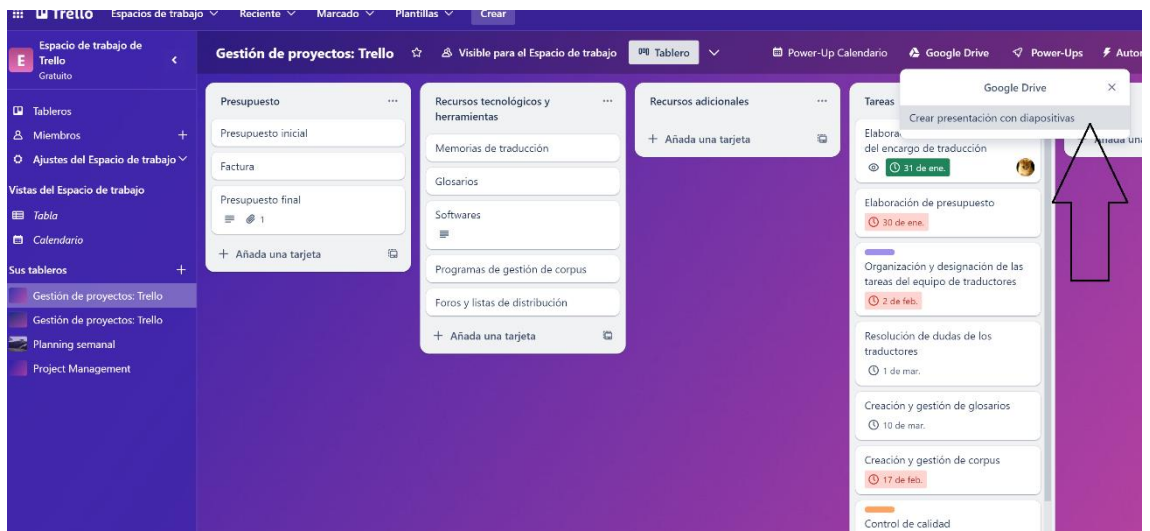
Trello Espacios de trabajo Reciente Marcado Plantillas Crear

E Espacio de trabajo de Trello Gratuito

Tableros
Miembros +
Ajustes del Espacio de trabajo
Vistas del Espacio de trabajo
Tabla
Calendario
Sus tableros +
Gestión de proyectos: Trello
Gestión de proyectos: Trello
Planning semanal
Project Management

Gestión de proyectos: Trello ☆ Visible para el Espacio de trabajo Tablero Power-Up Calendario Google Drive Power-Ups Autor

Presupuesto ...
Presupuesto inicial
Factura
Presupuesto final
1
+ Añada una tarjeta

Recursos tecnológicos y herramientas ...
Memorias de traducción
Glosarios
Softwares
Programas de gestión de corpus
Foros y listas de distribución
+ Añada una tarjeta

Recursos adicionales ...
+ Añada una tarjeta

Tareas
Elabora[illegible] del encargo de traducción
31 de ene.
Elaboración de presupuesto
30 de ene.
Organización y designación de las tareas del equipo de traductores
2 de feb.
Resolución de dudas de los traductores
1 de mar.
Creación y gestión de glosarios
10 de mar.
Creación y gestión de corpus
17 de feb.
Control de calidad

Google Drive ×
Crear presentación con diapositivas

Añada una